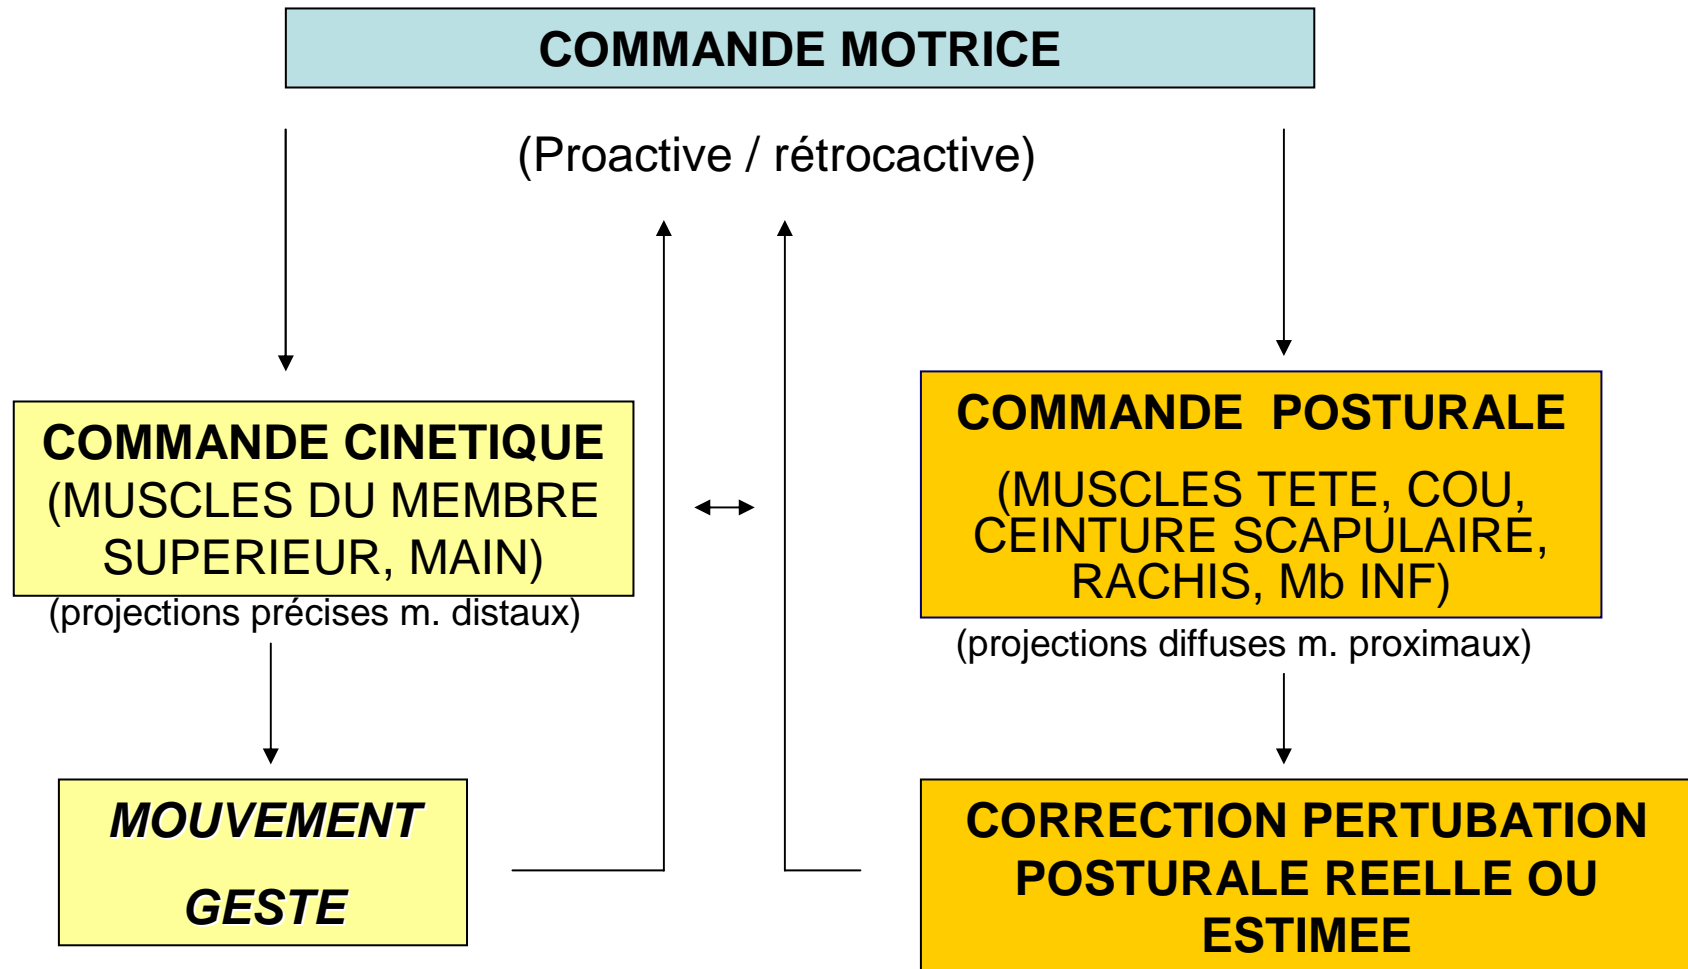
COMMANDE MOTRICE

(Proactive / rétrocactive)

COMMANDE CINETIQUE
(MUSCLES DU MEMBRE SUPERIEUR, MAIN)
(projections précises m. distaux)

COMMANDE POSTURALE
(MUSCLES TETE, COU, CEINTURE SCAPULAIRE, RACHIS, Mb INF)
(projections diffuses m. proximaux)

MOUVEMENT
GESTE

CORRECTION PERTUBATION POSTURALE REELLE OU ESTIMEE